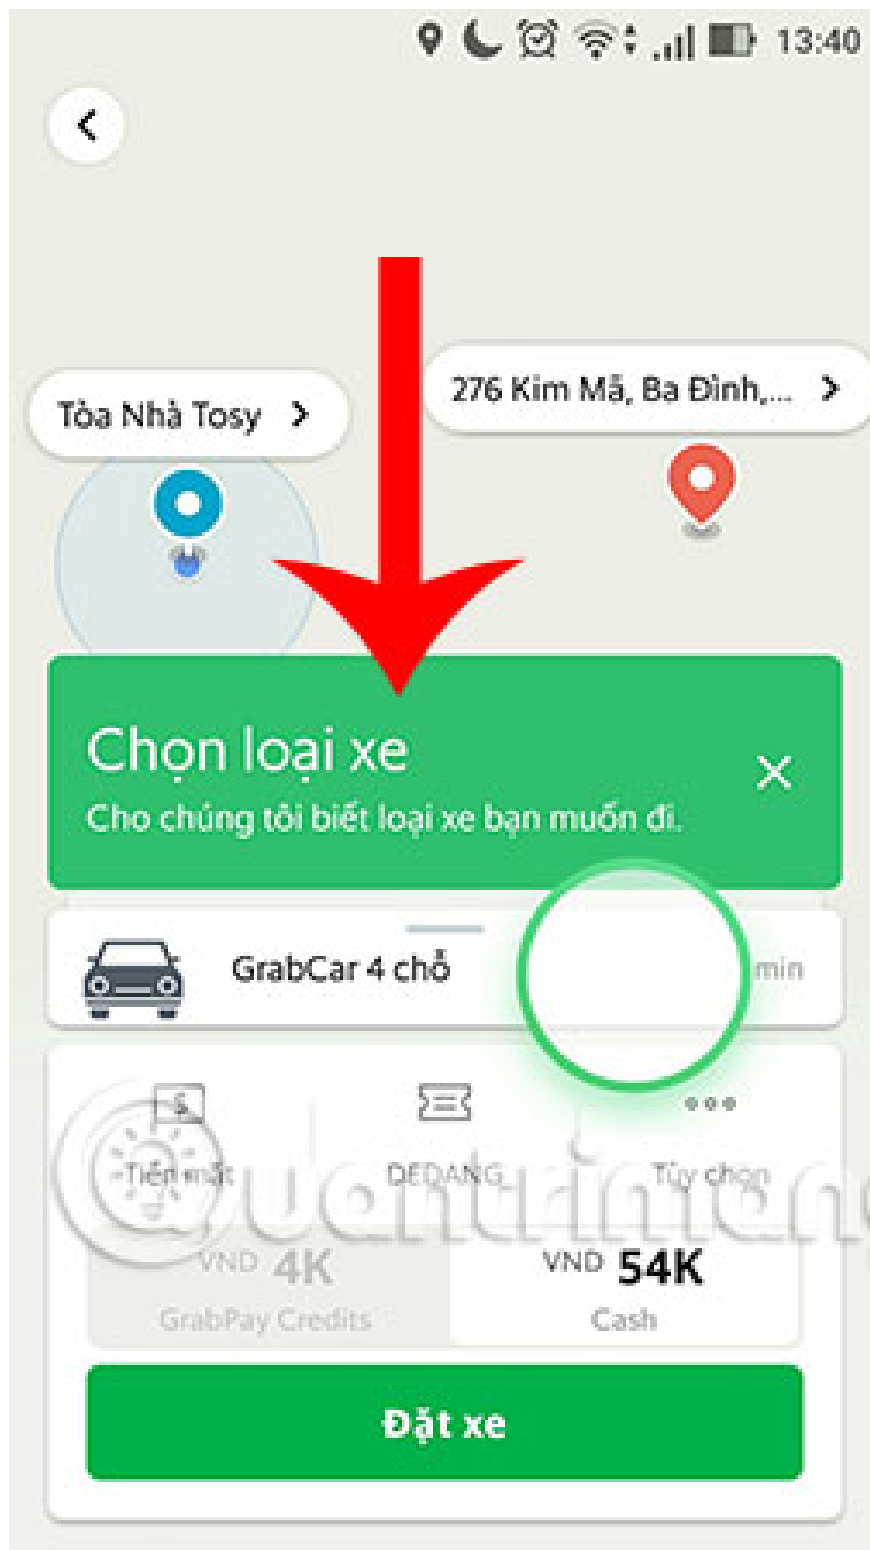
13:40

Tòa Nhà Tosy >

276 Kim Mã, Ba Đình,... >

Chọn loại xe
Cho chúng tôi biết loại xe bạn muốn đi.

GrabCar 4 chỗ

min

Tiền mặt

DEDANG

Tùy chọn

VND 4K
GrabPay Credits

VND 54K
Cash

Đặt xe

Quantrimang